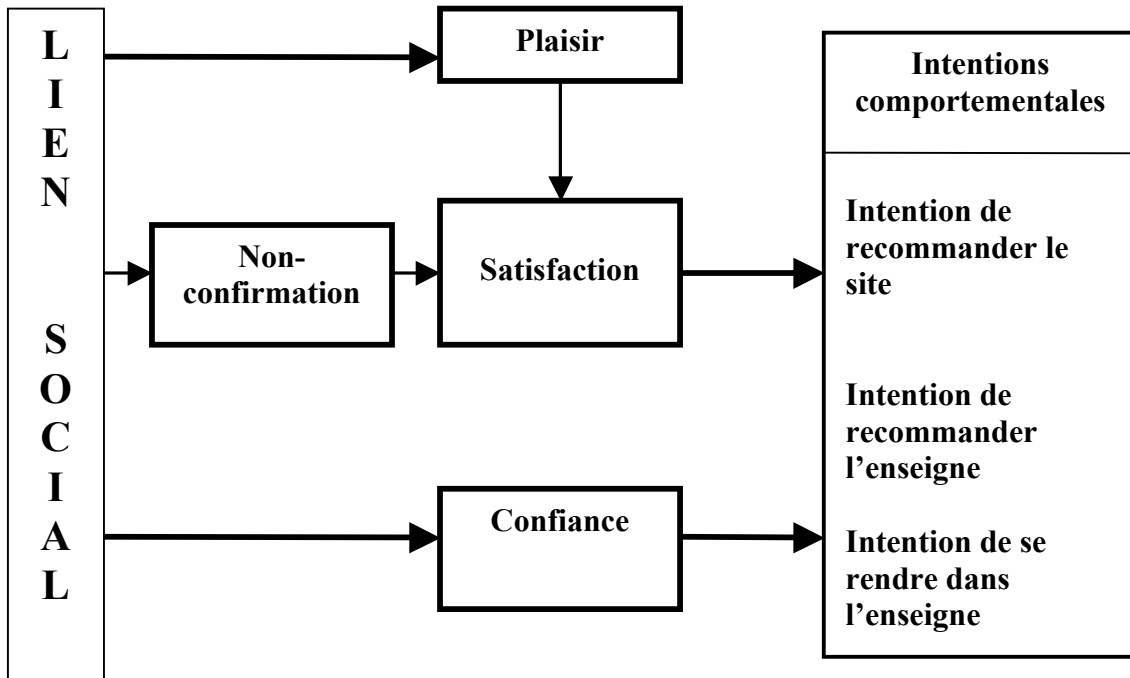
L
I
E
N

S
O
C
I
A
L

Plaisir

Non-confirmation

Satisfaction

Confiance

Intentions comportementales

Intention de recommander le site

Intention de recommander l'enseigne

Intention de se rendre dans l'enseigne